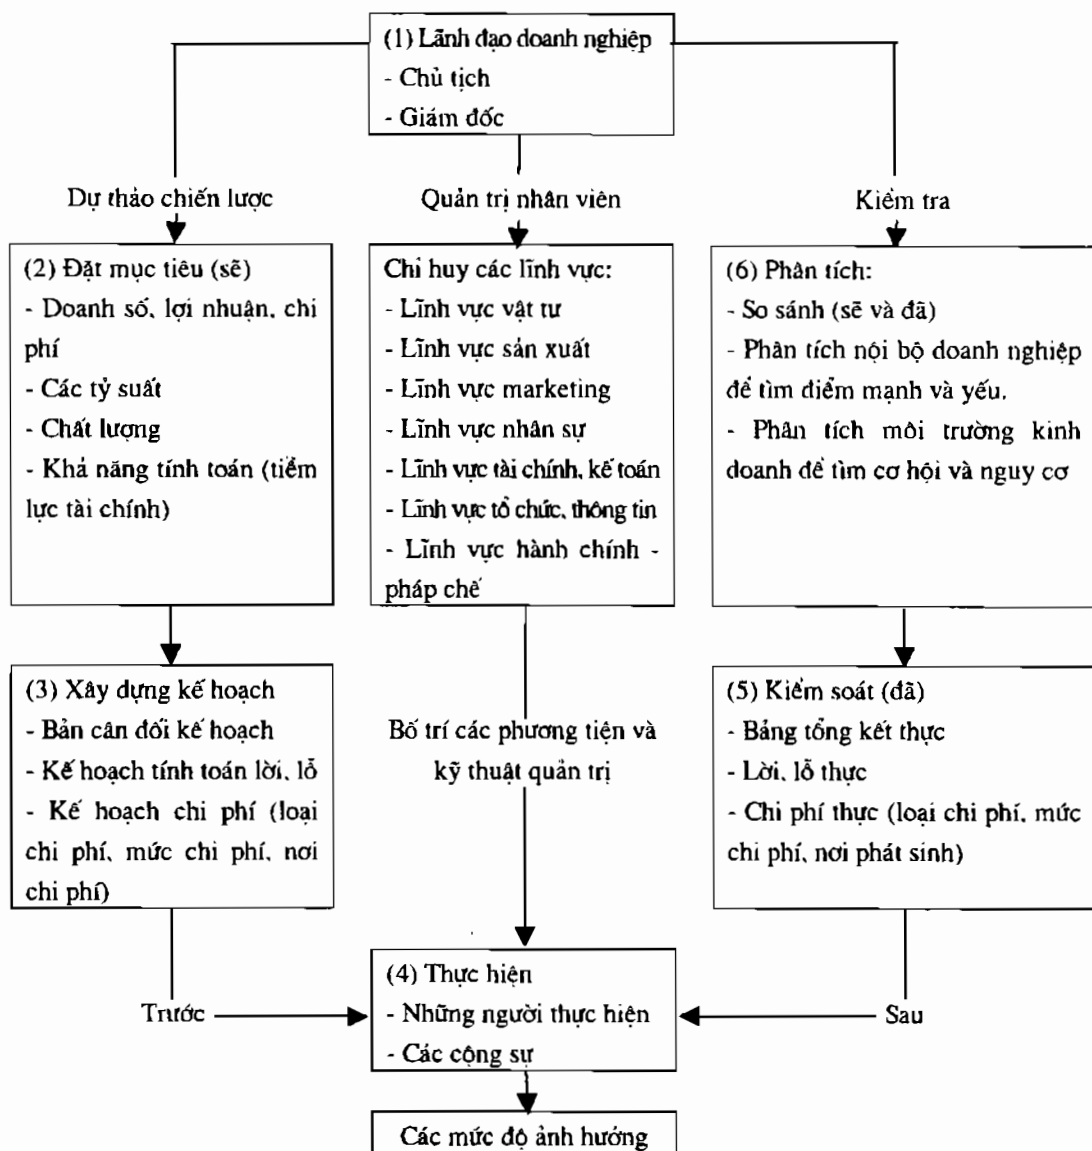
(1) Lãnh đạo doanh nghiệp
- Chủ tịch
- Giám đốc

Dự thảo chiến lược

Quản trị nhân viên

Kiểm tra

(2) Đặt mục tiêu (sẽ)
- Doanh số, lợi nhuận, chi phí
- Các tỷ suất
- Chất lượng
- Khả năng tính toán (tiềm lực tài chính)

Chỉ huy các lĩnh vực:
- Lĩnh vực vật tư
- Lĩnh vực sản xuất
- Lĩnh vực marketing
- Lĩnh vực nhân sự
- Lĩnh vực tài chính, kế toán
- Lĩnh vực tổ chức, thông tin
- Lĩnh vực hành chính - pháp chế

(6) Phân tích:
- So sánh (sẽ và đã)
- Phân tích nội bộ doanh nghiệp để tìm điểm mạnh và yếu.
- Phân tích môi trường kinh doanh để tìm cơ hội và nguy cơ

(3) Xây dựng kế hoạch
- Bản cân đối kế hoạch
- Kế hoạch tính toán lời, lỗ
- Kế hoạch chi phí (loại chi phí, mức chi phí, nơi chi phí)

Bố trí các phương tiện và kỹ thuật quản trị

(5) Kiểm soát (đã)
- Bảng tổng kết thực
- Lời, lỗ thực
- Chi phí thực (loại chi phí, mức chi phí, nơi phát sinh)

Trước

(4) Thực hiện
- Những người thực hiện
- Các cộng sự

Sau

Các mức độ ảnh hưởng